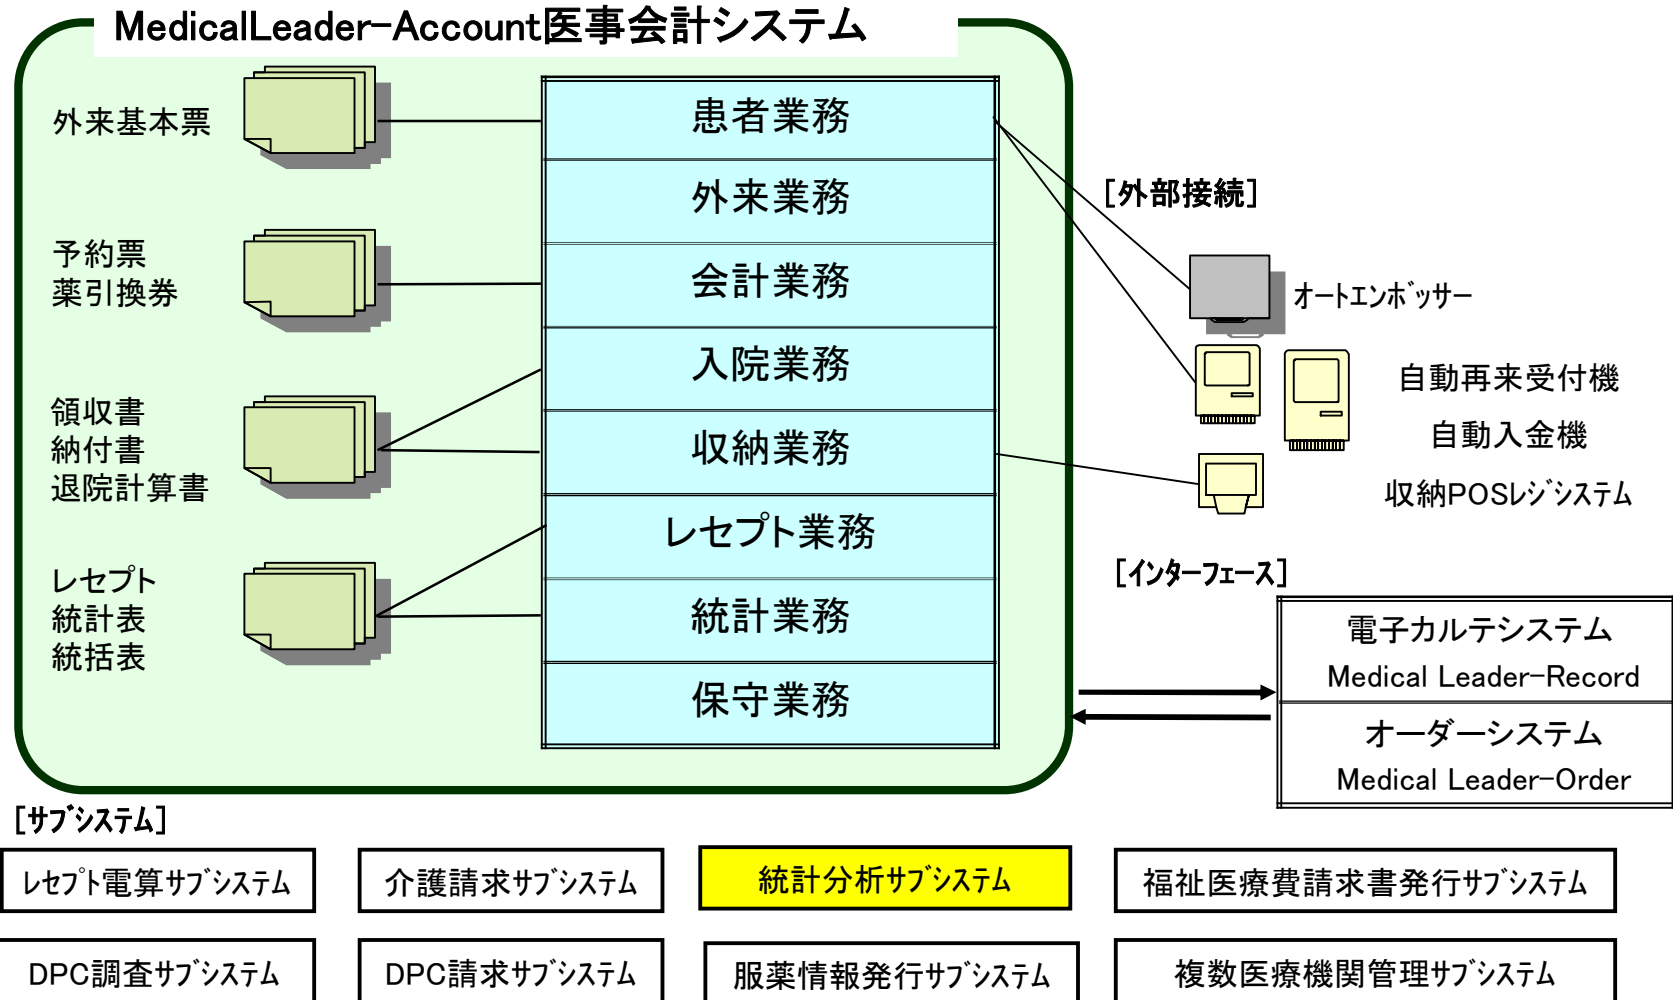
MedicalLeader-Account医事会計システム

外来基本票

予約票
薬引換券

領収書
納付書
退院計算書

レセプト
統計表
統括表

患者業務
外来業務
会計業務
入院業務
収納業務
レセプト業務
統計業務
保守業務

[外部接続]

オートエンボッサー

自動再来受付機
自動入金機
収納POSレジシステム

[インターフェース]

電子カルテシステム
Medical Leader-Record

オーダーシステム
Medical Leader-Order

[サブシステム]

レセプト電算サブシステム
介護請求サブシステム
統計分析サブシステム
福祉医療費請求書発行サブシステム
DPC調査サブシステム
DPC請求サブシステム
服薬情報発行サブシステム
複数医療機関管理サブシステム